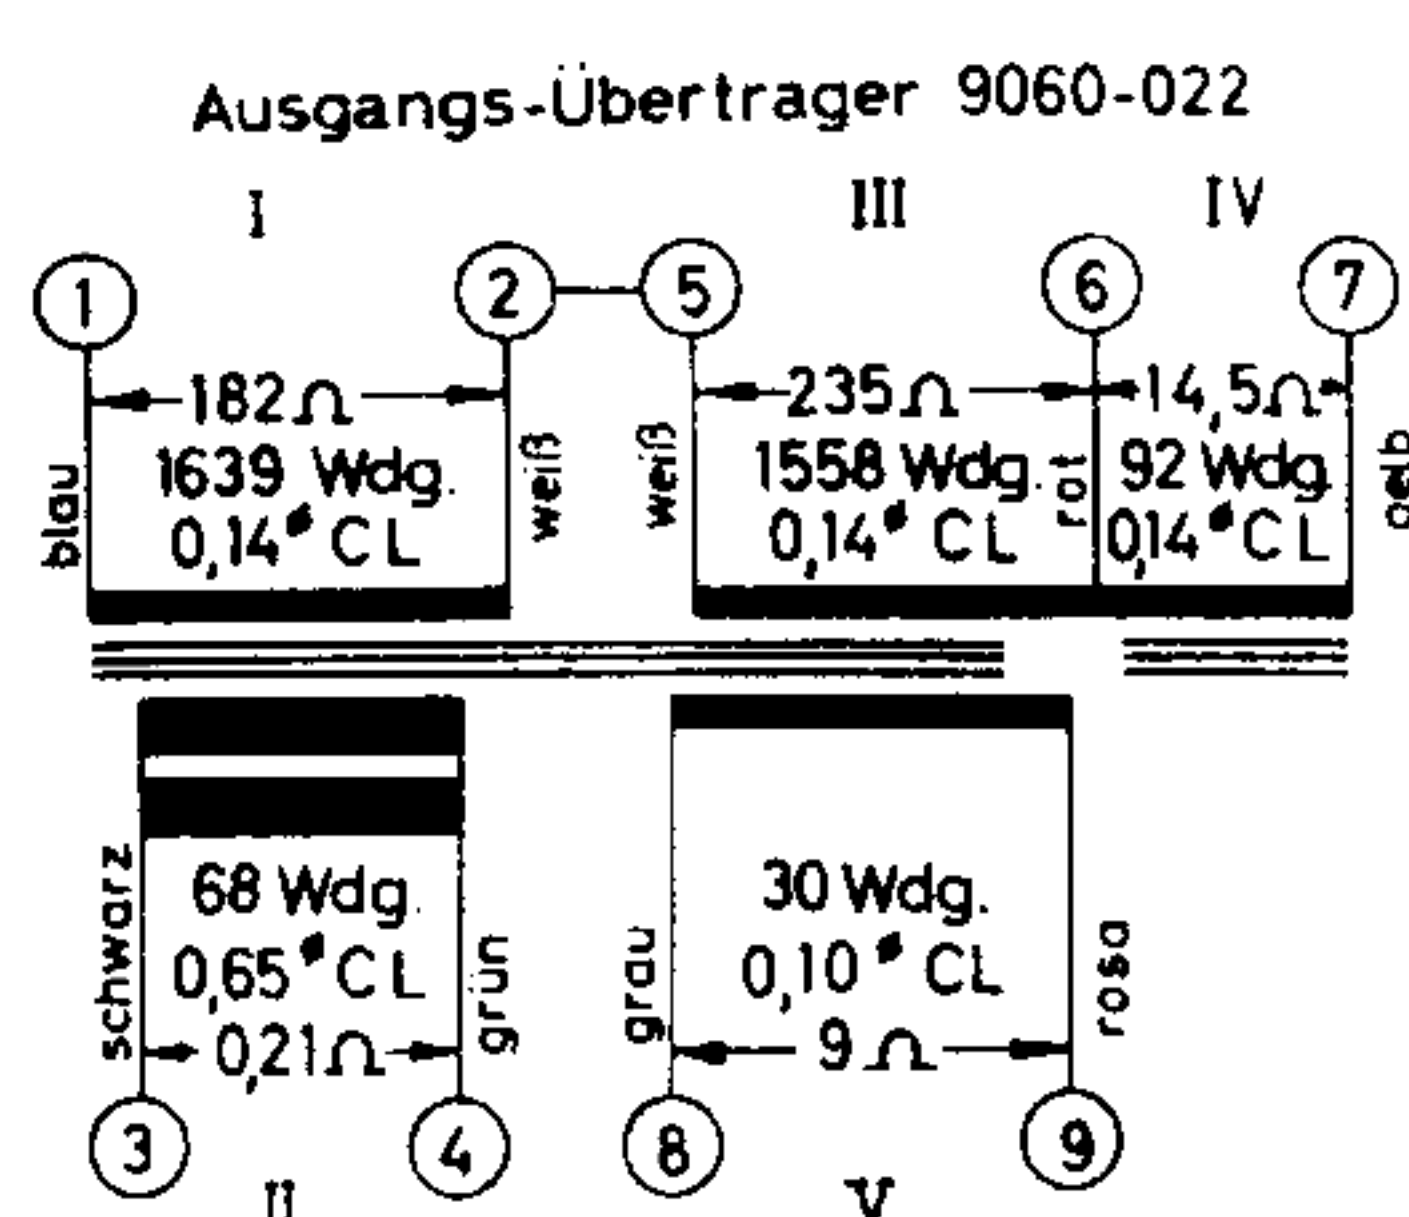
Ausgangs-Übertrager 9060-022

I

1

2

182 Ω

1639 Wdg.

0,14 CL

blau

weiß

5

III

235 Ω

1558 Wdg.

0,14 CL

weiß

rot

6

IV

7

14,5 Ω

92 Wdg

0,14 CL

gelb

68 Wdg.

0,65 CL

0,21 Ω

schwarz

grün

3

4

II

30 Wdg.

0,10 CL

9 Ω

grau

rosa

8

9

V